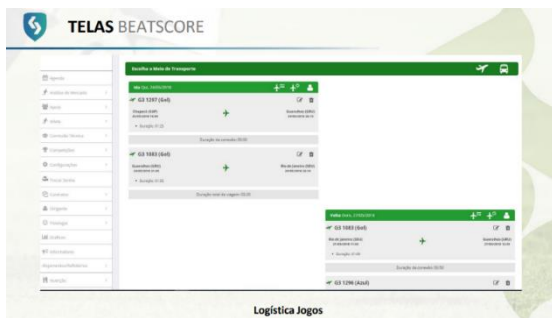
TELAS BEATSCORE

Escolha o Meio de Transporte

Ida Qui, 14/06/2018

G3 1267 (Gol)

Duração 01:20

Duração da conexão 00:00

G3 1083 (Gol)

Duração 01:00

Duração total da viagem 00:00

Volta Dom, 17/06/2018

G3 1083 (Gol)

Rio de Janeiro (GIG)

Duração 01:00

Duração da conexão 00:00

G3 1296 (Azul)

Agenda

Análise de Mercado

Equipe

Atleta

Comissão Técnica

Competições

Configurações

Social

Contratos

Dirigente

Mensagens

Arbitros

Estatísticas

Relatório

Logística Jogos